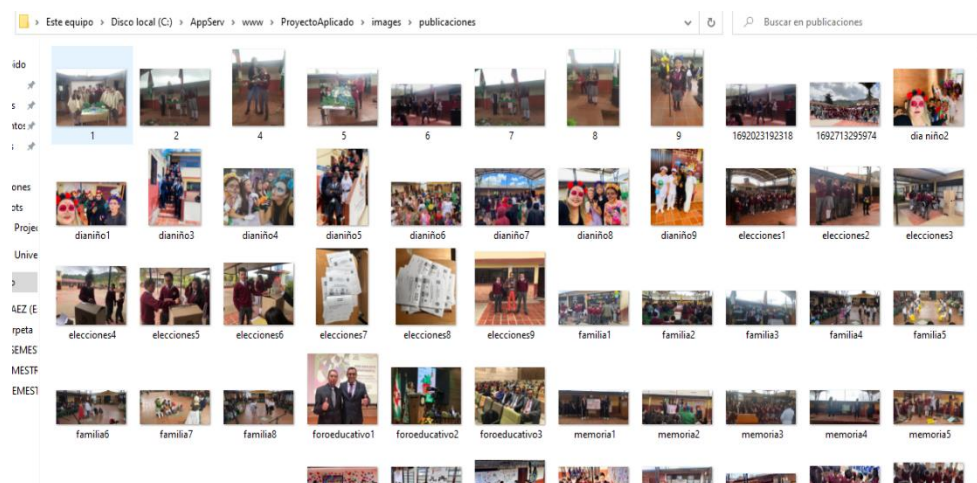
> Este equipo > Disco local (C:) > AppServ > www > ProyectoAplicado > images > publicaciones

Buscar en publicaciones

ido
s
ntos
s
iones
pts
Projec
Unive
o
AEZ (E
rpeta
SEMES
MESTR
EMEST

1
2
4
5
6
7
8
9
1692023192318
1692713295974
dia niño2
dianiño1
dianiño3
dianiño4
dianiño5
dianiño6
dianiño7
dianiño8
dianiño9
elecciones1
elecciones2
elecciones3
elecciones4
elecciones5
elecciones6
elecciones7
elecciones8
elecciones9
familia1
familia2
familia3
familia4
familia5
familia6
familia7
familia8
foroeducativo1
foroeducativo2
foroeducativo3
memoria1
memoria2
memoria3
memoria4
memoria5